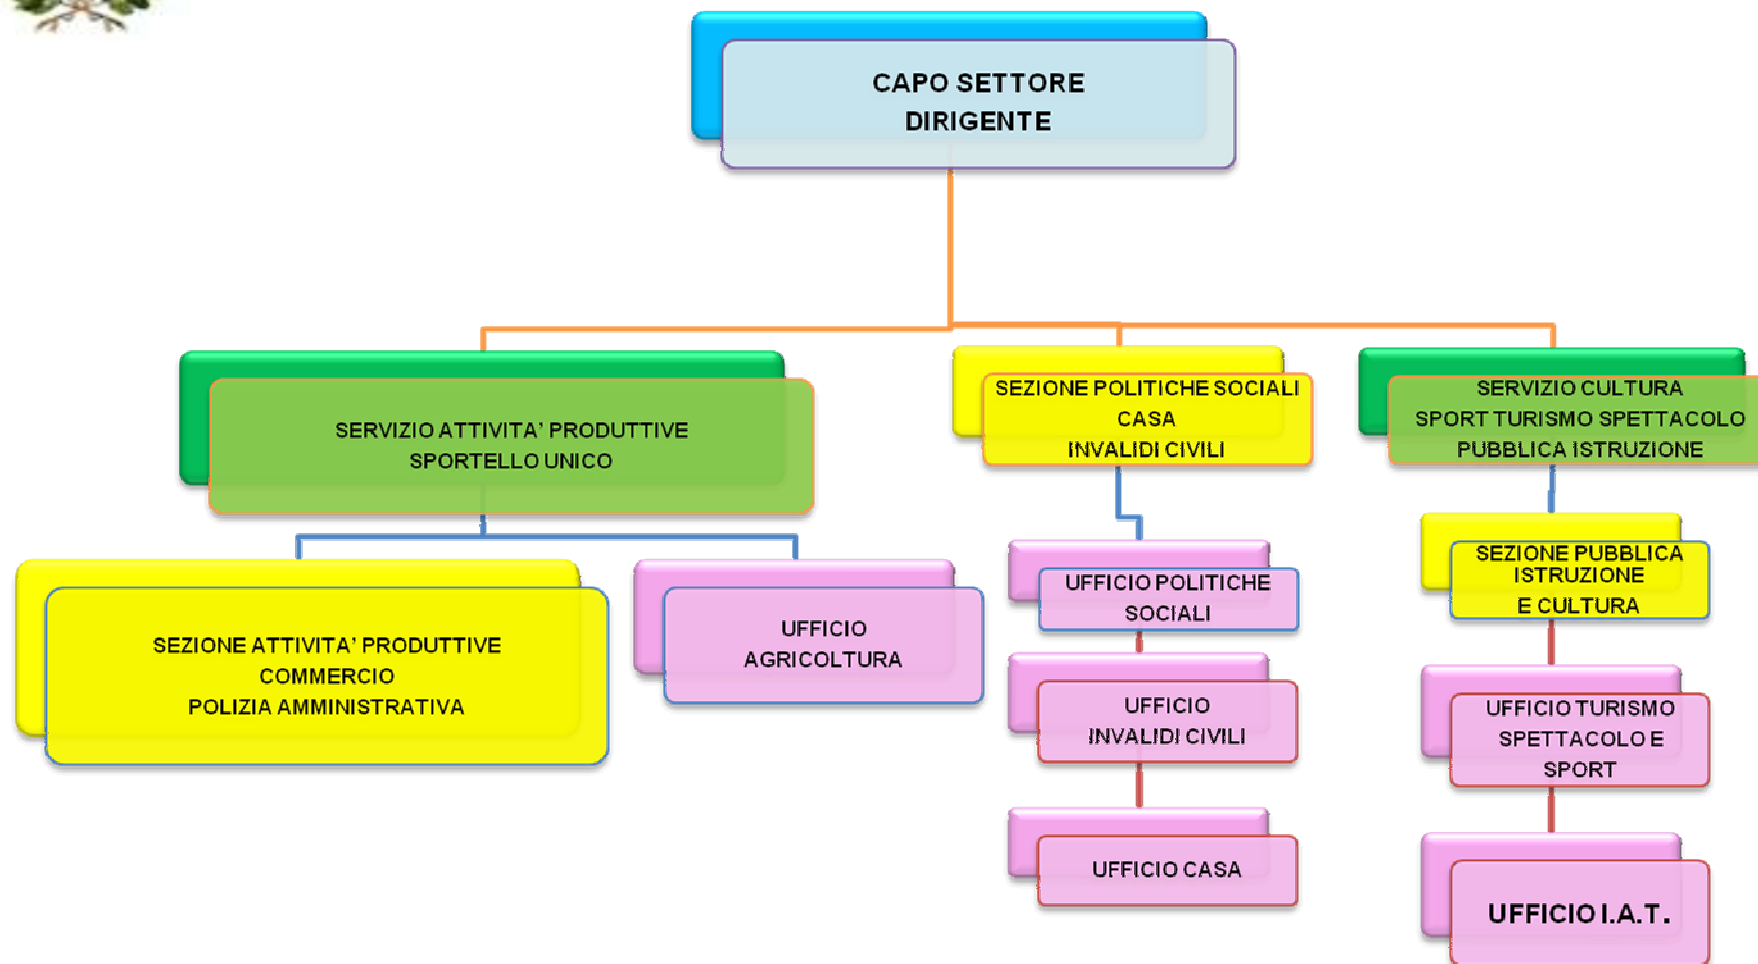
CAPO SETTORE
DIRIGENTE

SERVIZIO ATTIVITA' PRODUTTIVE
SPORTELLO UNICO

SEZIONE ATTIVITA' PRODUTTIVE
COMMERCIO
POLIZIA AMMINISTRATIVA

UFFICIO
AGRICOLTURA

SEZIONE POLITICHE SOCIALI
CASA
INVALIDI CIVILI

UFFICIO POLITICHE
SOCIALI

UFFICIO
INVALIDI CIVILI

UFFICIO CASA

SERVIZIO CULTURA
SPORT TURISMO SPETTACOLO
PUBBLICA ISTRUZIONE

SEZIONE PUBBLICA
ISTRUZIONE
E CULTURA

UFFICIO TURISMO
SPETTACOLO E
SPORT

UFFICIO I.A.T.